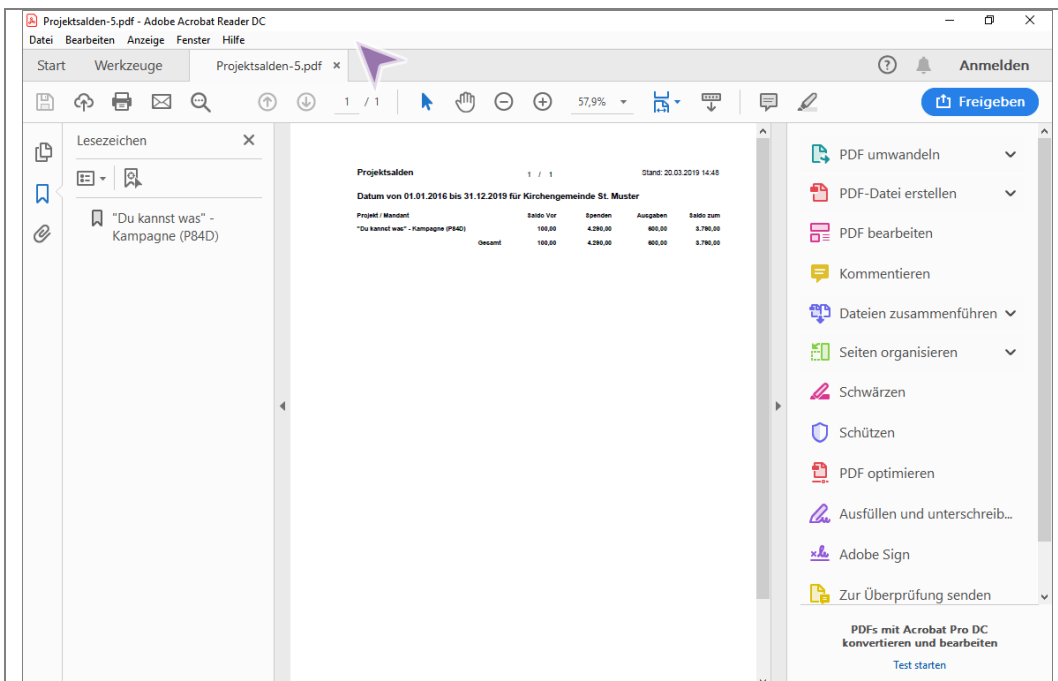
Projektsalden-5.pdf - Adobe Acrobat Reader DC

Datei Bearbeiten Anzeige Fenster Hilfe

Start Werkzeuge Projektsalden-5.pdf ×

Anmelden

1 / 1 57,9%

Freigeben

Lesezeichen

"Du kannst was" - Kampagne (P84D)

Projektsalden 1 / 1 Stand: 20.03.2019 14:48

Datum von 01.01.2016 bis 31.12.2019 für Kirchengemeinde St. Muster

| Projekt / Mandant | Saldo Vor | Spenden | Ausgaben | Saldo zum |
|---|---|---|---|---|
| "Du kannst was" - Kampagne (P84D) | 100,00 | 4.290,00 | 600,00 | 3.790,00 |
| Gesamt | 100,00 | 4.290,00 | 600,00 | 3.790,00 |

PDF umwandeln
PDF-Datei erstellen
PDF bearbeiten
Kommentieren
Dateien zusammenführen
Seiten organisieren
Schwärzen
Schützen
PDF optimieren
Ausfüllen und unterschreib...
Adobe Sign
Zur Überprüfung senden

PDFs mit Acrobat Pro DC konvertieren und bearbeiten

Test starten